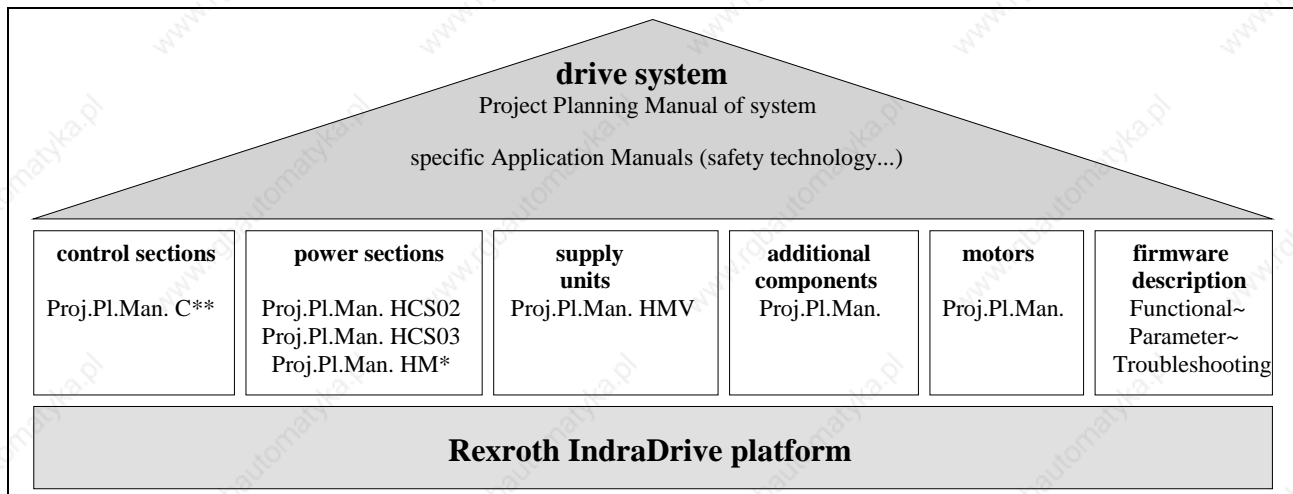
drive system
Project Planning Manual of system

specific Application Manuals (safety technology...)

control sections
Proj.Pl.Man. C**

power sections
Proj.Pl.Man. HCS02
Proj.Pl.Man. HCS03
Proj.Pl.Man. HM*

supply units
Proj.Pl.Man. HMV

additional components
Proj.Pl.Man.

motors
Proj.Pl.Man.

firmware description
Functional~
Parameter~
Troubleshooting

Rexroth IndraDrive platform

www.roboautomatyka.pl